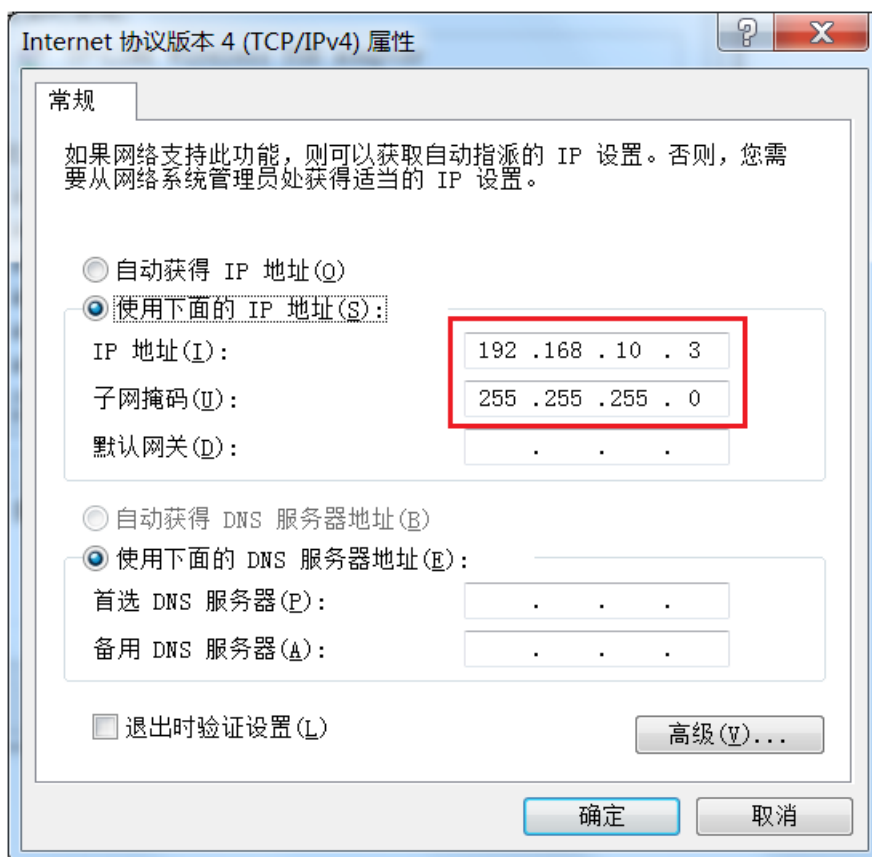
Internet 协议版本 4 (TCP/IPv4) 属性

?

X

常规

如果网络支持此功能，则可以获取自动指派的 IP 设置。否则，您需要从网络系统管理员处获得适当的 IP 设置。

自动获得 IP 地址(O)

使用下面的 IP 地址(S):

IP 地址(I): 192 .168 .10 . 3

子网掩码(U): 255 .255 .255 . 0

默认网关(D): . . .

自动获得 DNS 服务器地址(B)

使用下面的 DNS 服务器地址(E):

首选 DNS 服务器(P): . . .

备用 DNS 服务器(A): . . .

退出时验证设置(L)

高级(V)...

确定

取消